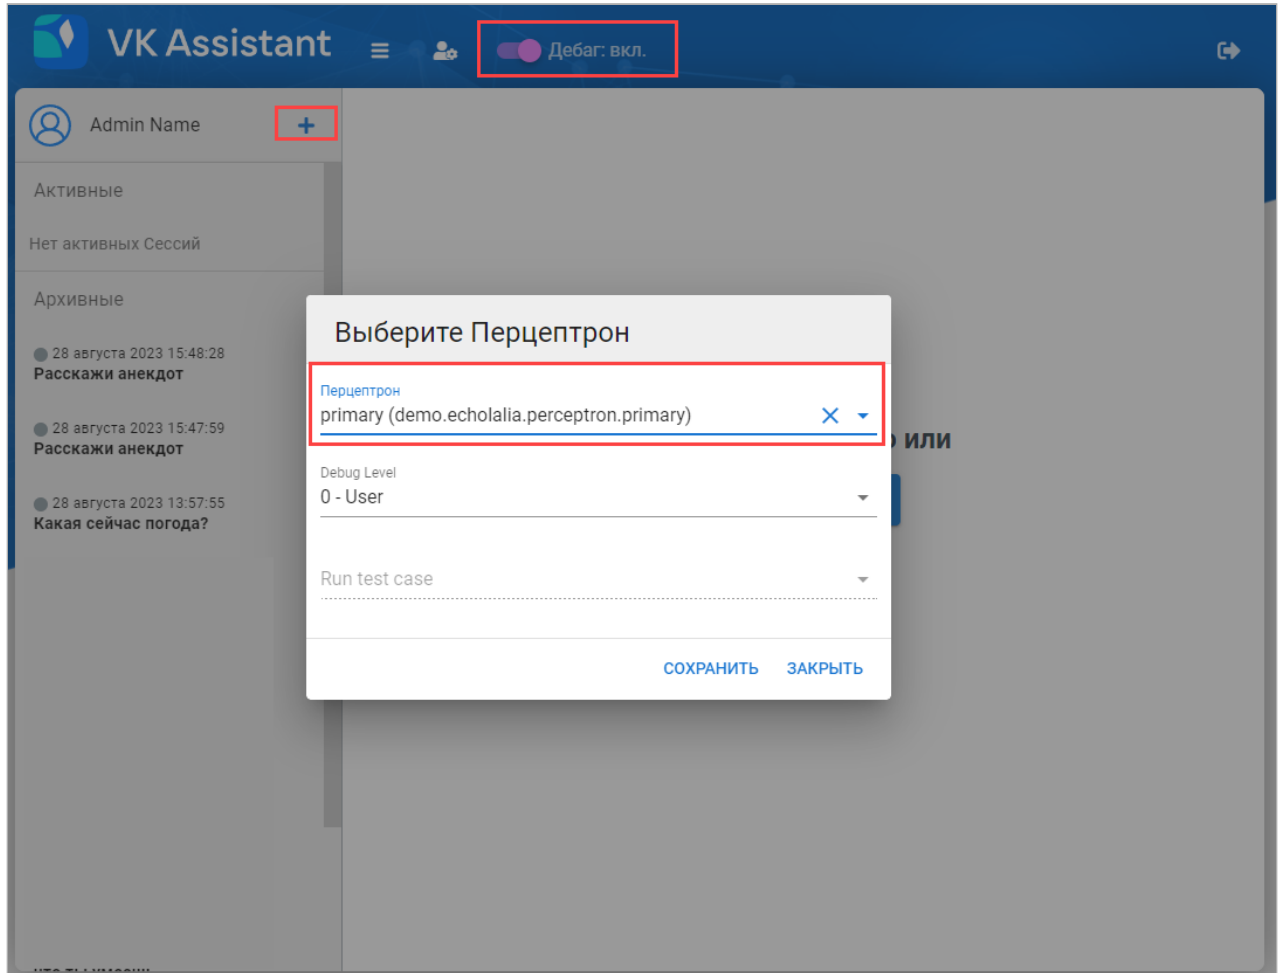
VK Assistant

Дебаг: вкл.

Admin Name

+

Активные

Нет активных Сессий

Архивные

28 августа 2023 15:48:28
Расскажи анекдот

28 августа 2023 15:47:59
Расскажи анекдот

28 августа 2023 13:57:55
Какая сейчас погода?

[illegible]

Выберите Перцептрон

Перцептрон
primary (demo.echolalia.perceptron.primary)

Debug Level
0 - User

Run test case

СОХРАНИТЬ ЗАКРЫТЬ

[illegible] или